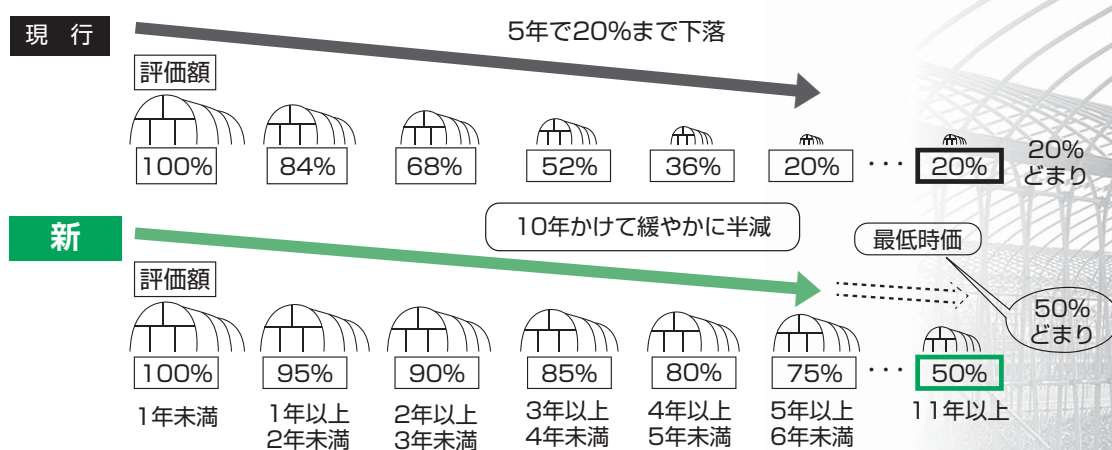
現　行

5年で20%まで下落

評価額

100%　84%　68%　52%　36%　20%　…　20%

20%
どまり

新

10年かけて緩やかに半減

最低時価

評価額

50%
どまり

100%　95%　90%　85%　80%　75%　…　50%

1年未満

1年以上
2年未満

2年以上
3年未満

3年以上
4年未満

4年以上
5年未満

5年以上
6年未満

11年以上